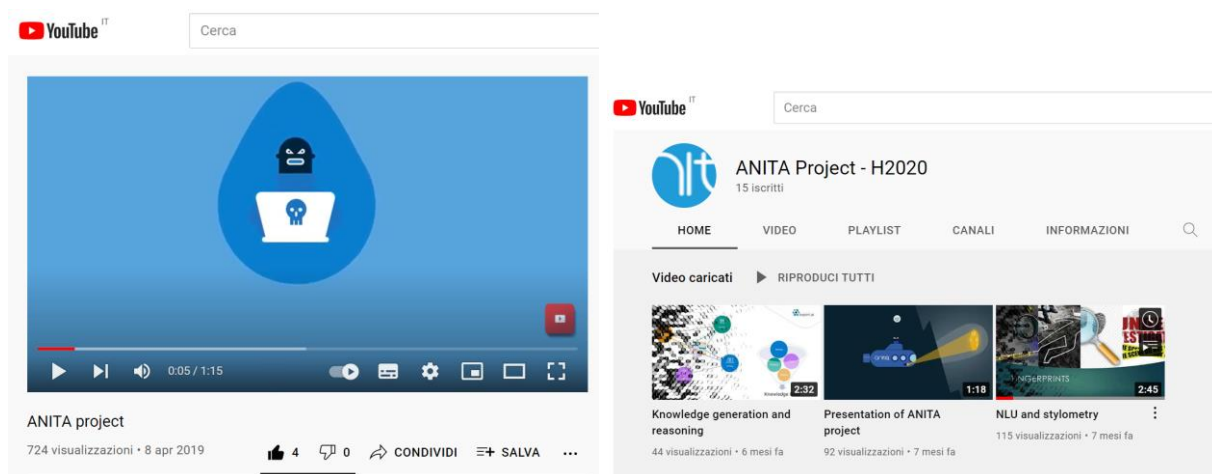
YouTube IT
Cerca

0:05 / 1:15

ANITA project
724 visualizzazioni • 8 apr 2019
4 0 CONDIVIDI SALVA ...

YouTube IT
Cerca

ANITA Project - H2020
15 iscritti

HOME VIDEO PLAYLIST CANALI INFORMAZIONI

Video caricati RIPRODUCI TUTTI

2:32
Knowledge generation and reasoning
44 visualizzazioni • 6 mesi fa

1:18
Presentation of ANITA project
92 visualizzazioni • 7 mesi fa

2:45
NLU and stylometry
115 visualizzazioni • 7 mesi fa